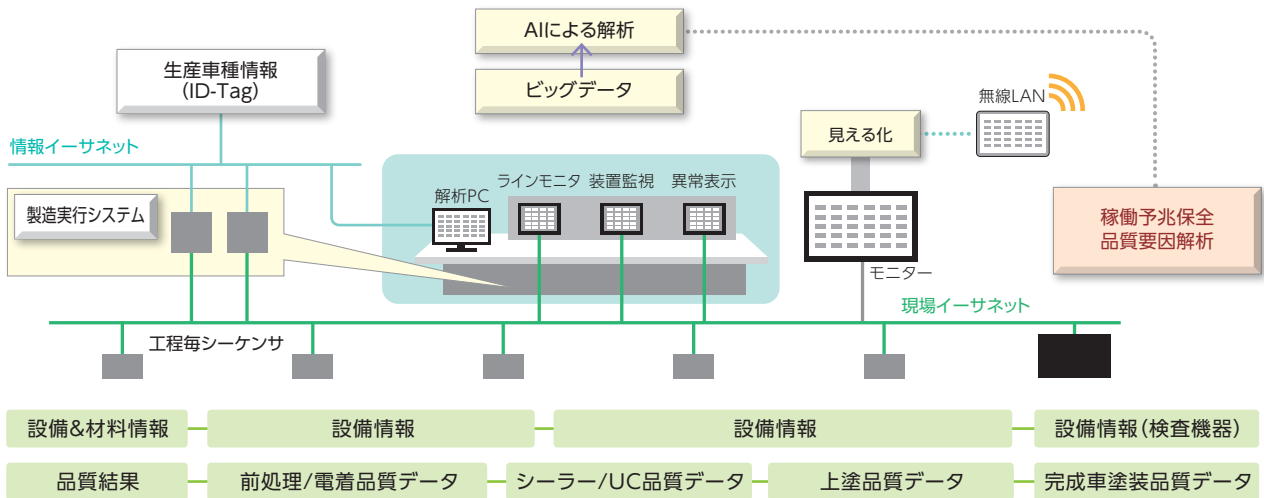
AIによる解析

ビッグデータ

生産車種情報
(ID-Tag)

無線LAN

見える化

情報イーサネット

製造実行システム

解析PC

ラインモニタ

装置監視

異常表示

モニター

稼働予兆保全
品質要因解析

現場イーサネット

工程毎シーケンサ

設備&材料情報

設備情報

設備情報

設備情報(検査機器)

品質結果

前処理/電着品質データ

シーラー/UC品質データ

上塗品質データ

完成車塗装品質データ